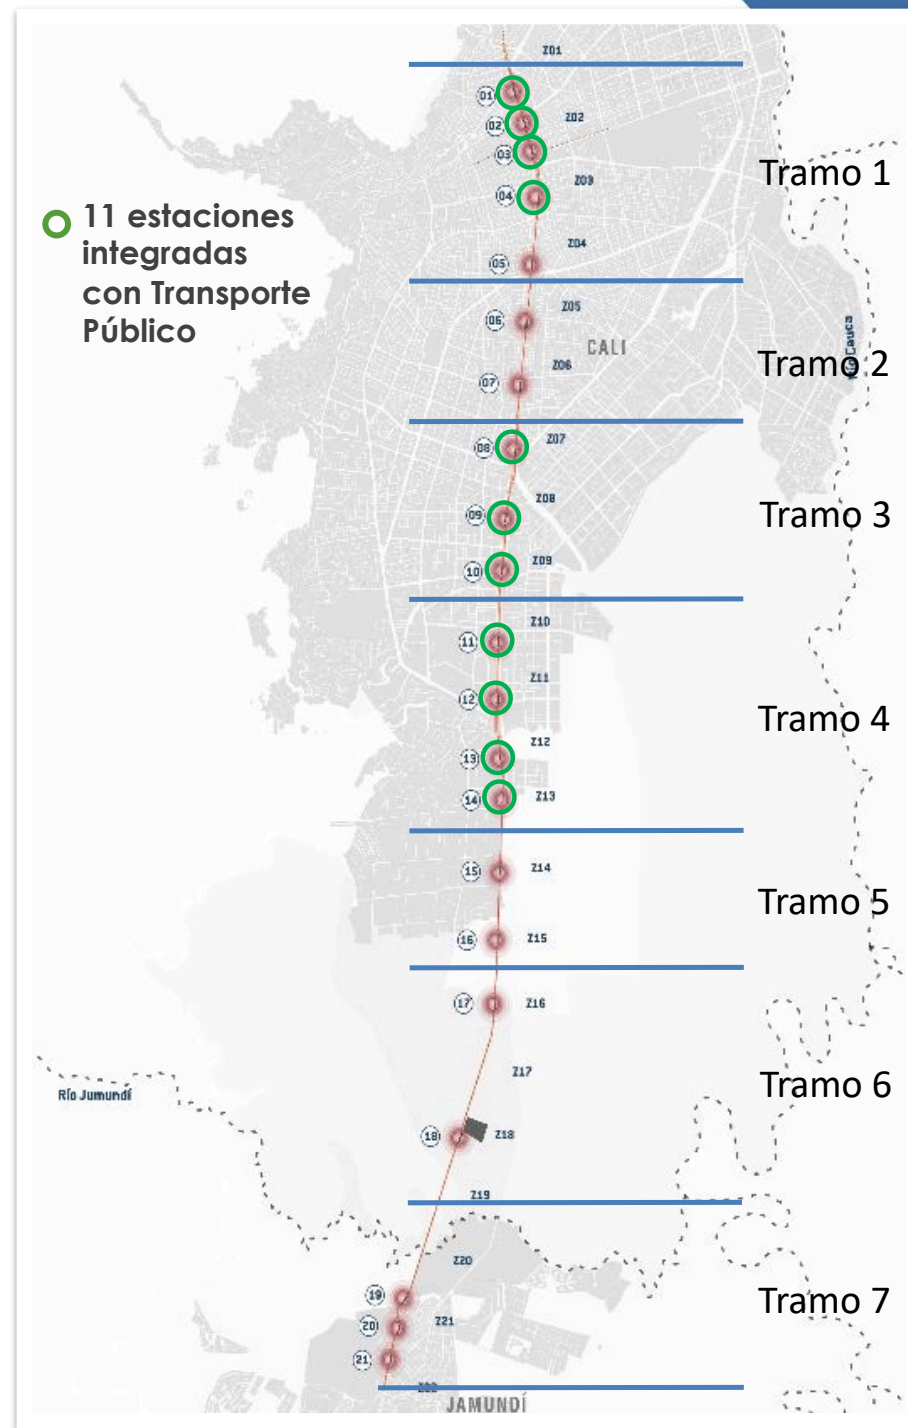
11 estaciones integradas con Transporte Público

Z01
01
02
Z02
03
Z03
04
Z04
05
Tramo 1

Z05
06
CALI
Z06
07
Tramo 2
Cauca

Z07
08
Z08
09
Z09
10
Tramo 3

Z10
11
Z11
12
Z12
13
14
Z13
Tramo 4

15
Z14
16
Z15
Tramo 5

17
Z16
Z17
Río Jumundí
18
Z18
Tramo 6

Z19
Z20
19
20
Z21
21
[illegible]
JAMUNDÍ
Tramo 7